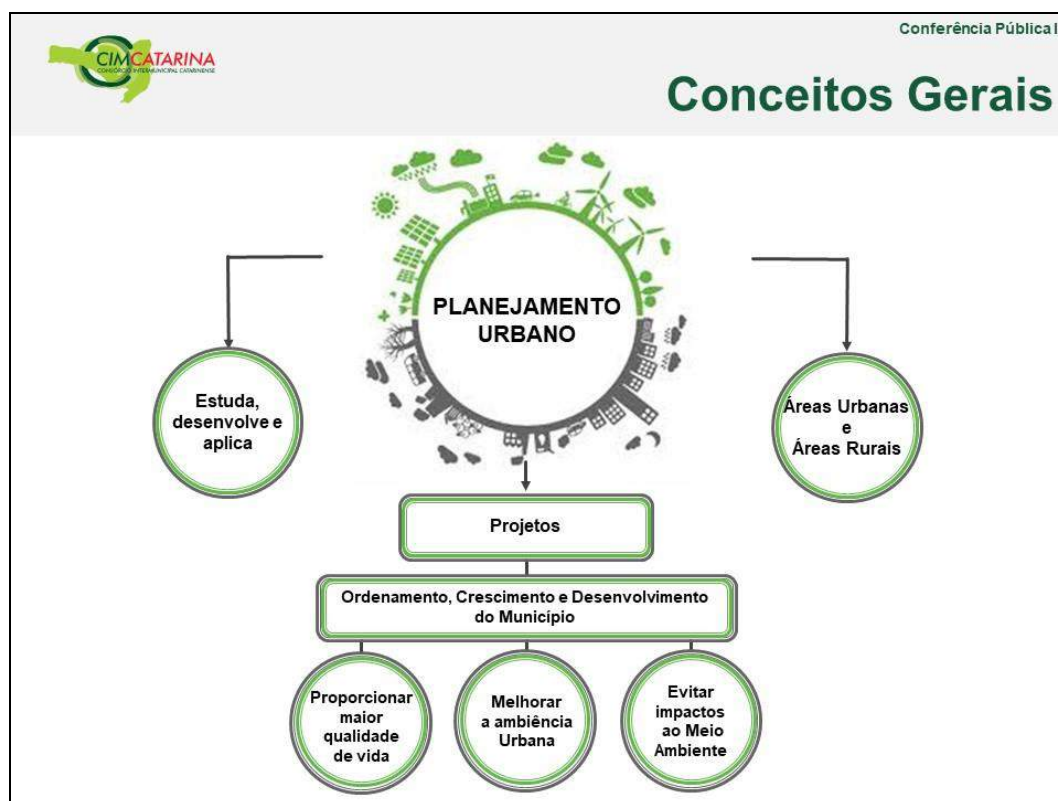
CIMCATARINA
CONSÓRCIO INTERMUNICIPAL CATARINENSE

Conferência Pública I

Conceitos Gerais

PLANEJAMENTO URBANO

Estuda, desenvolve e aplica

Áreas Urbanas e Áreas Rurais

Projetos

Ordenamento, Crescimento e Desenvolvimento do Município

Proporcionar maior qualidade de vida

Melhorar a ambiência Urbana

Evitar impactos ao Meio Ambiente